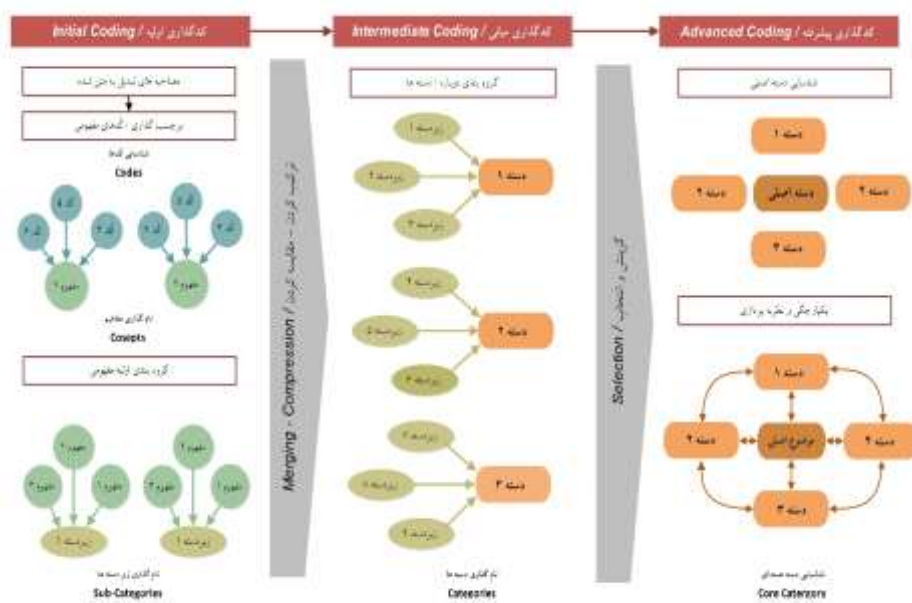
Initial Coding / کدگذاری اولیه

Intermediate Coding / کدگذاری میانی

Advanced Coding / کدگذاری پیشرفته

مصاحبه های تبدیل به متن شده

برچسب گذاری / گذاشتن مفهوم

شناسایی کدها

Codes

کد ۱ کد ۲ کد ۳

کد ۱ کد ۲ کد ۳

مفهوم ۱

مفهوم ۲

نام گذاری مفاهیم

Concepts

گروه بندی اولیه مفاهیم

مفهوم ۱ مفهوم ۲ مفهوم ۳

مفهوم ۱ مفهوم ۲ مفهوم ۳

زیردسته ۱

زیردسته ۲

نام گذاری زیر دسته ها

Sub-Categories

ترکیب کردن - خلاصه کردن / Merging - Compression

گروه بندی دوباره / دسته ها

زیردسته ۱ زیردسته ۲ زیردسته ۳

دسته ۱

زیردسته ۴ زیردسته ۵ زیردسته ۶

دسته ۲

زیردسته ۷ زیردسته ۸ زیردسته ۹

دسته ۳

نام گذاری دسته ها

Categories

گزینش و انتخاب / Selection

شناسایی دسته اصلی

دسته ۱

دسته ۲

دسته اصلی

دسته ۳

دسته ۴

یکپارچگی و نظریه پردازی

دسته ۱

دسته ۲

موضوع اصلی

دسته ۳

دسته ۴

شناسایی دسته هسته ای

Core Categories